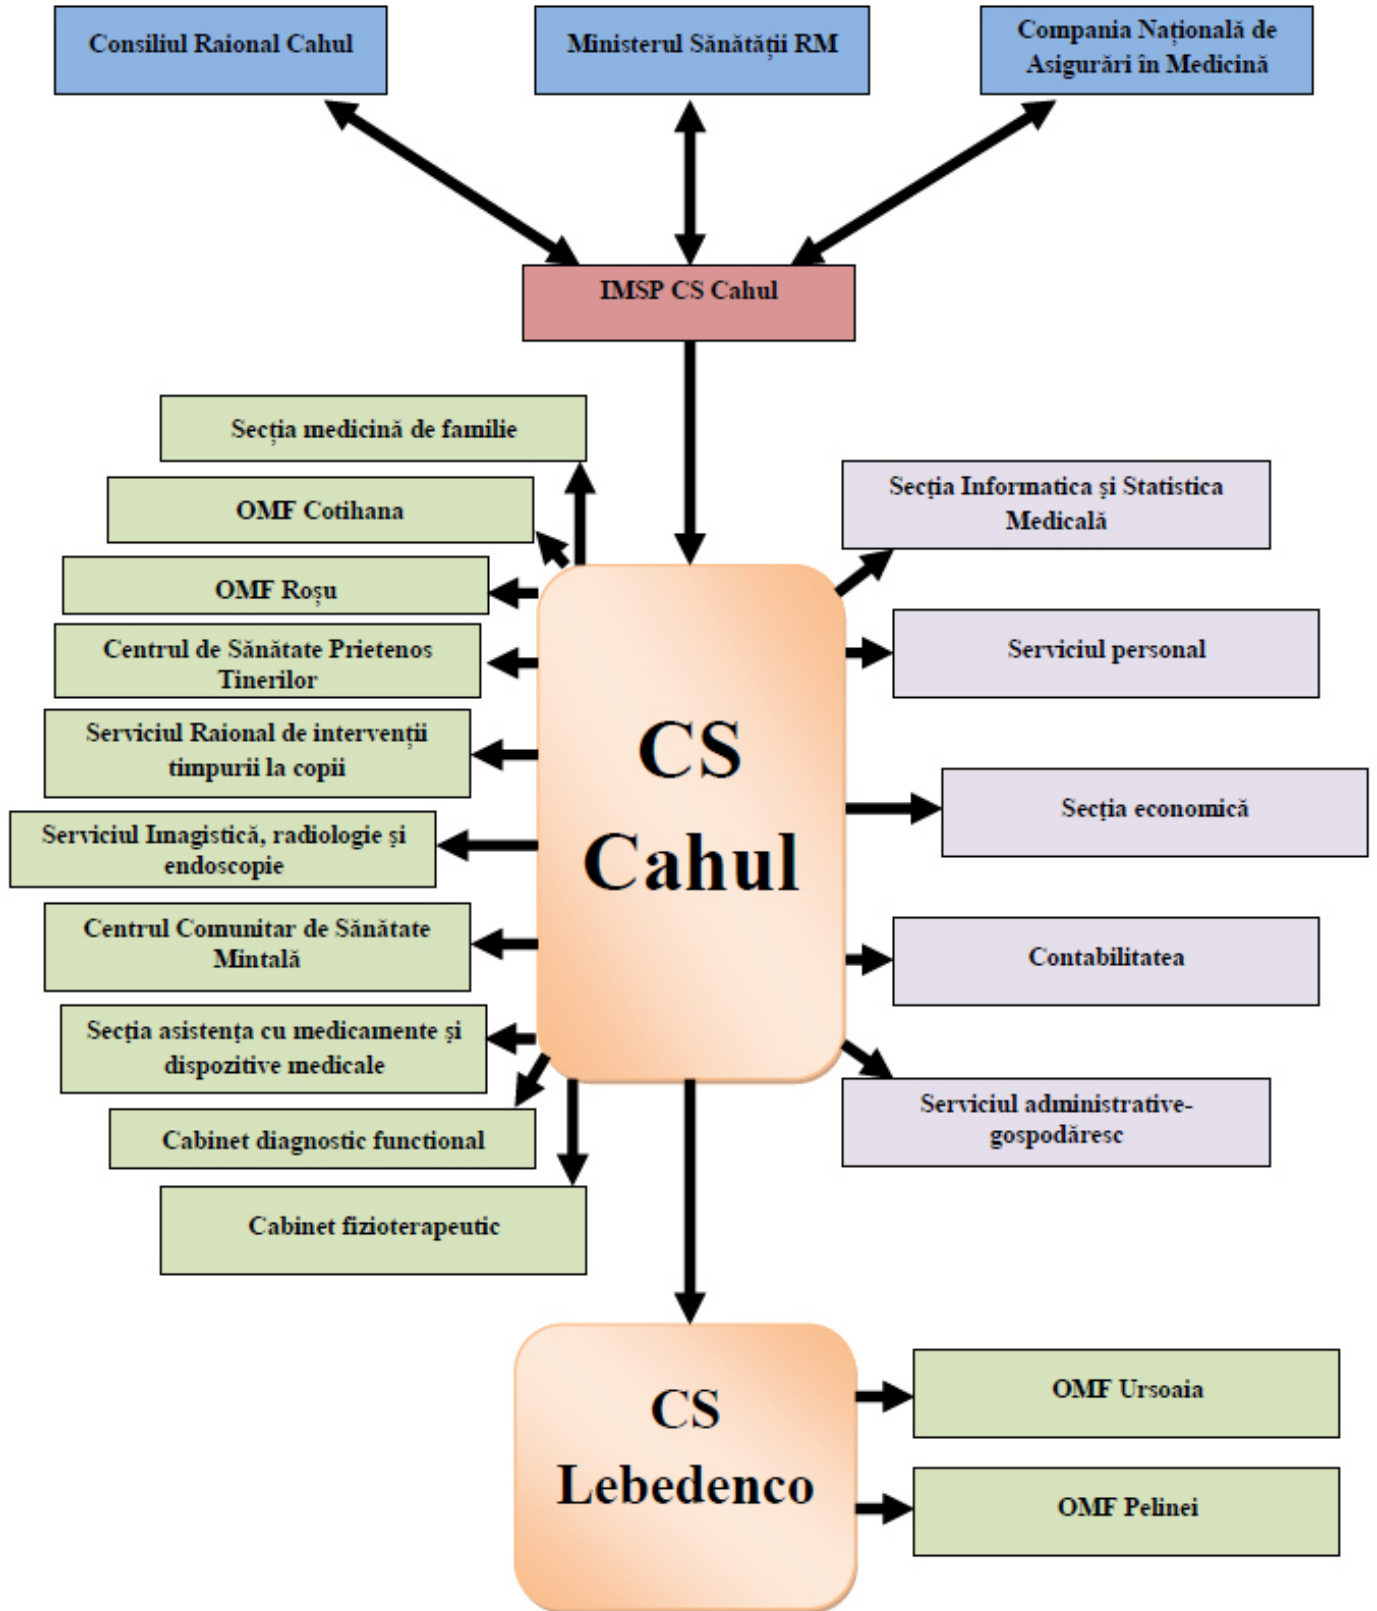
Consiliul Raional Cahul

Ministerul Sănătății RM

Compania Națională de Asigurări în Medicină

IMSP CS Cahul

Secția medicină de familie

OMF Cotihana

OMF Roșu

Centrul de Sănătate Prietenos Tinerilor

Serviciul Raional de intervenții timpurii la copii

Serviciul Imagistică, radiologie și endoscopie

Centrul Comunitar de Sănătate Mintală

Secția asistența cu medicamente și dispozitive medicale

Cabinet diagnostic functional

Cabinet fizioterapeutic

CS Cahul

Secția Informatica și Statistica Medicală

Serviciul personal

Secția economică

Contabilitatea

Serviciul administrative-gospodăresc

CS Lebedenco

OMF Ursoaia

OMF Pelinei